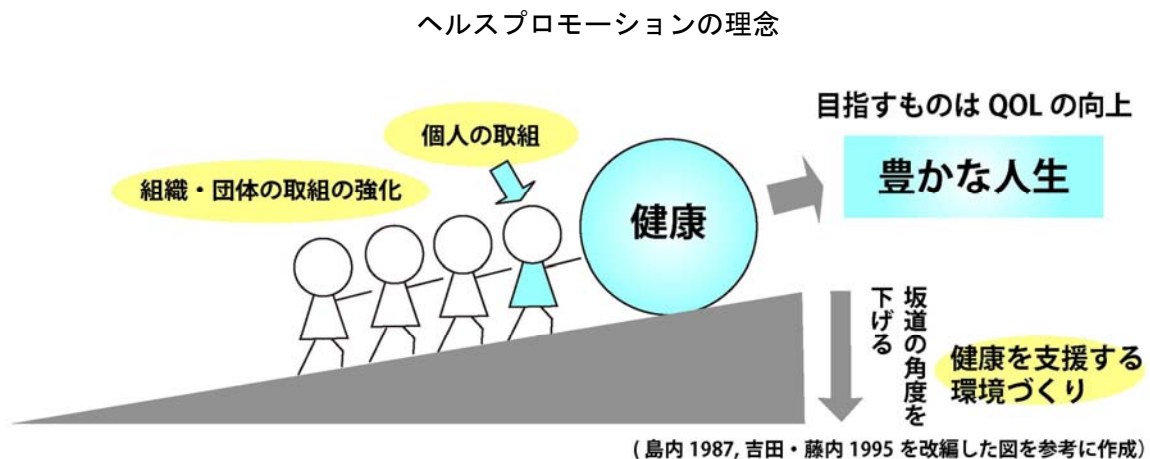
ヘルスプロモーションの理念

個人の取組

組織・団体の取組の強化

健康

目指すものは QOL の向上

豊かな人生

坂道の角度を下げる

健康を支援する環境づくり

（島内 1987, 吉田・藤内 1995 を改編した図を参考に作成）